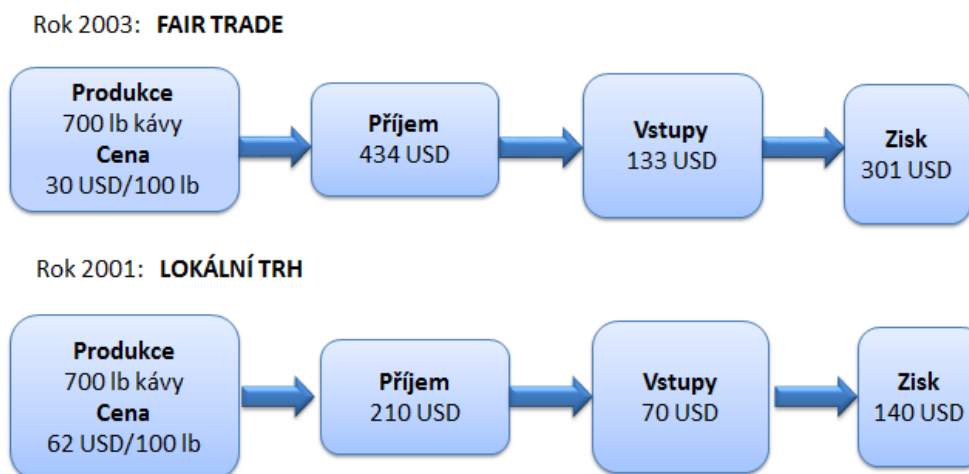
Rok 2003: **FAIR TRADE**

**Produkce**
700 lb kávy
**Cena**
30 USD/100 lb

**Příjem**
434 USD

**Vstupy**
133 USD

**Zisk**
301 USD

Rok 2001: **LOKÁLNÍ TRH**

**Produkce**
700 lb kávy
**Cena**
62 USD/100 lb

**Příjem**
210 USD

**Vstupy**
70 USD

**Zisk**
140 USD